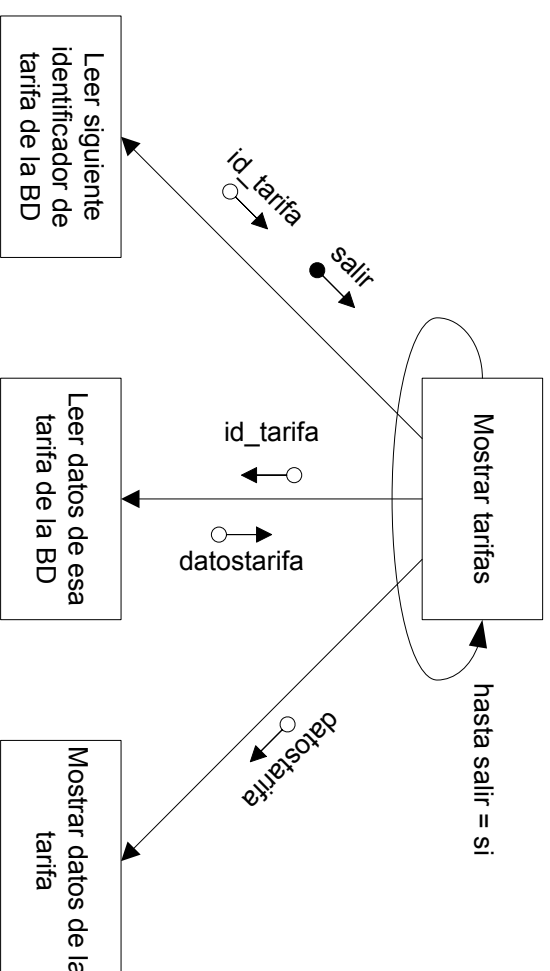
Mostrar tarifas

hasta salir = si

id_tarifa

salir

id_tarifa

datostarifa

datostarifa

Leer siguiente identificador de tarifa de la BD

Leer datos de esa tarifa de la BD

Mostrar datos de la tarifa